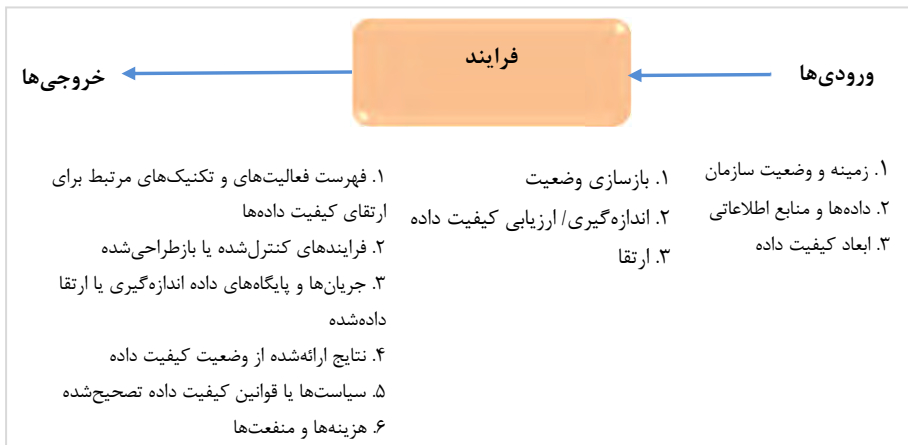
ورودی‌ها

فرایند

خروجی‌ها

۱. زمینه و وضعیت سازمان
۲. داده‌ها و منابع اطلاعاتی
۳. ابعاد کیفیت داده

۱. بازسازی وضعیت
۲. اندازه‌گیری/ ارزیابی کیفیت داده
۳. ارتقا

۱. فهرست فعالیت‌های و تکنیک‌های مرتبط برای ارتقای کیفیت داده‌ها
۲. فرایندهای کنترل‌شده یا بازطراحی‌شده
۳. جریان‌ها و پایگاه‌های داده اندازه‌گیری یا ارتقا داده‌شده
۴. نتایج ارائه‌شده از وضعیت کیفیت داده
۵. سیاست‌ها یا قوانین کیفیت داده تصحیح‌شده
۶. هزینه‌ها و منفعت‌ها